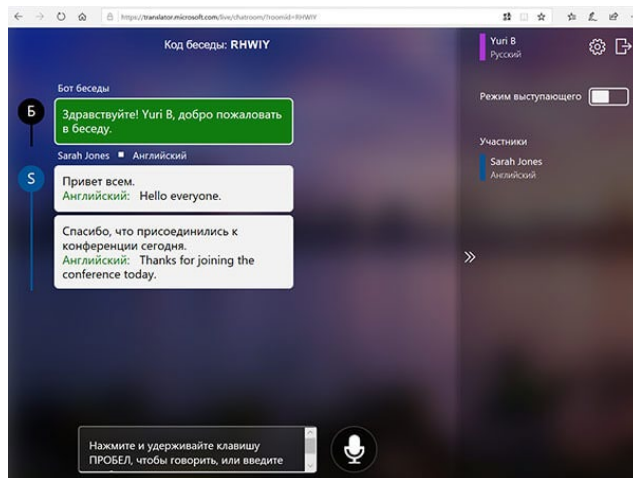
https://translator.microsoft.com/live/chatroom/?roomid=RHWIY

Код беседы: RHWIY

Yuri B
Русский

Бот беседы

Б

Здравствуйте! Yuri B, добро пожаловать в беседу.

Режим выступающего

Sarah Jones ■ Английский

S

Привет всем.
Английский: Hello everyone.

Участники

Sarah Jones
Английский

Спасибо, что присоединились к конференции сегодня.
Английский: Thanks for joining the conference today.

»

Нажмите и удерживайте клавишу ПРОБЕЛ, чтобы говорить, или введите